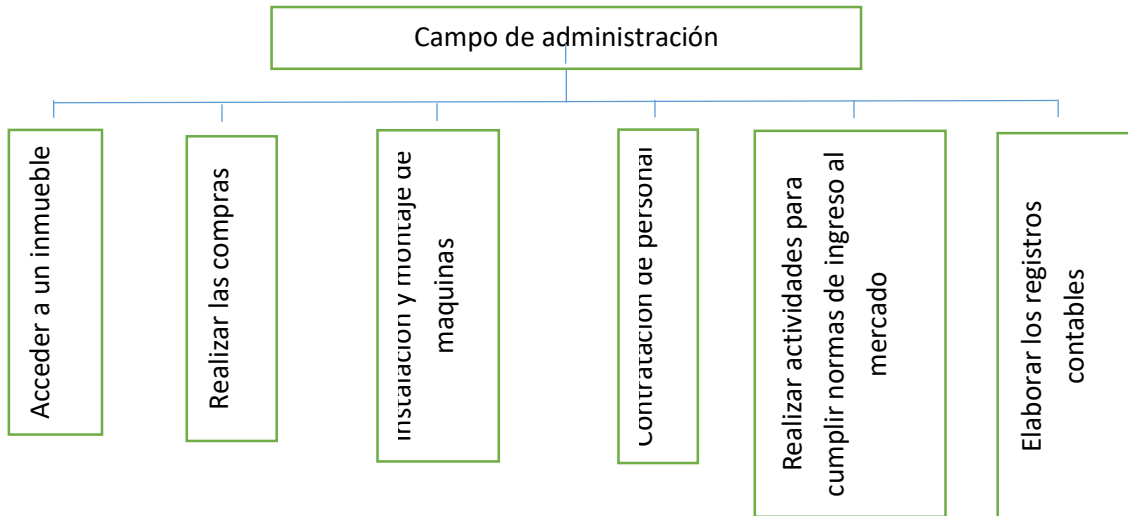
Campo de administración

Acceder a un inmueble

Realizar las compras

Instalacion y montaje de maquinas

Contratacion de personal

Realizar actividades para cumplir normas de ingreso al mercado

Elaborar los registros contables